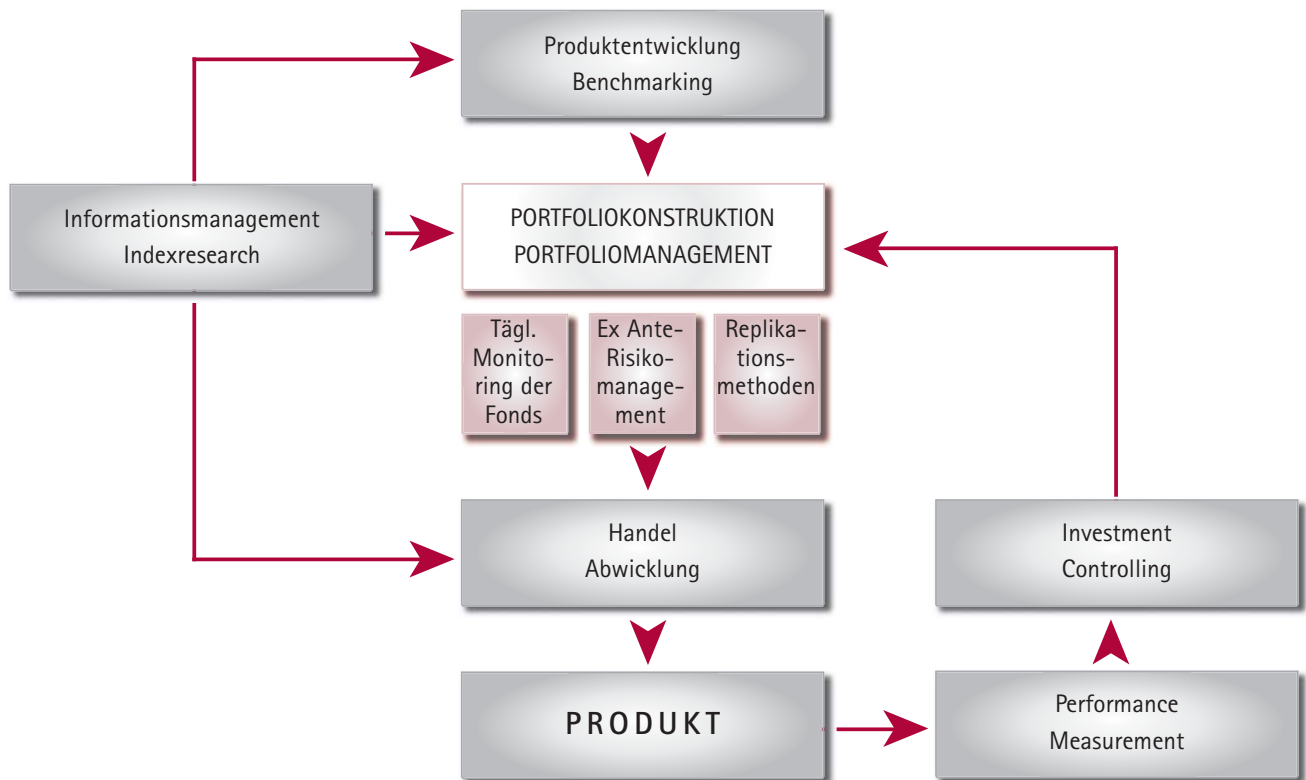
Produktentwicklung
Benchmarking

Informationsmanagement
Indexresearch

PORTFOLIOKONSTRUKTION
PORTFOLIOMANAGEMENT

Tägl. Monitoring der Fonds

Ex Ante-Risikomanagement

Replikationsmethoden

Handel
Abwicklung

Investment
Controlling

PRODUKT

Performance
Measurement